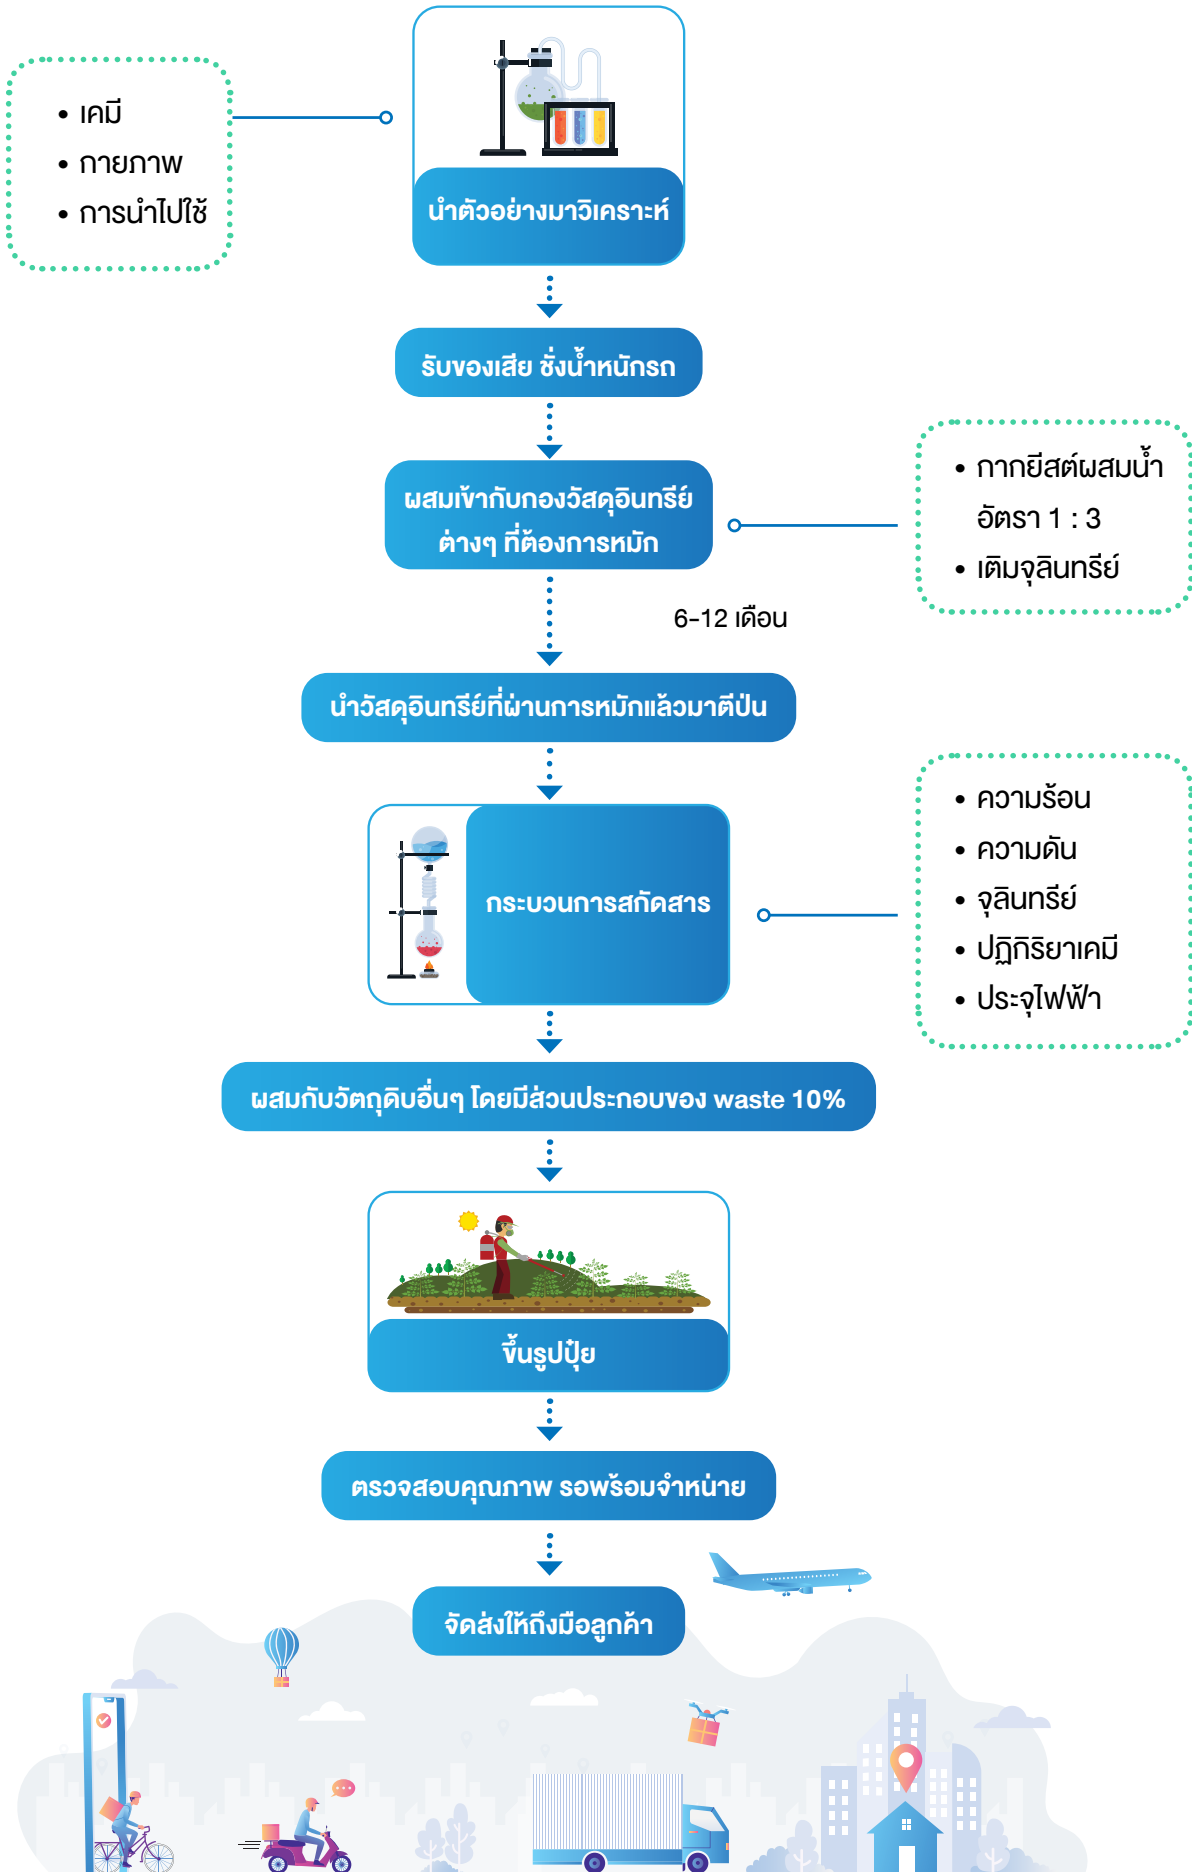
• เคมี
• กายภาพ
• การนำไปใช้

นำตัวอย่างมาวิเคราะห์

รับของเสีย ชั่งน้ำหนักรถ

ผสมเข้ากับกองวัสดุอินทรีย์ต่างๆ ที่ต้องการหมัก

• กากยีสต์ผสมน้ำ อัตรา 1 : 3
• เติมจุลินทรีย์

6-12 เดือน

นำวัสดุอินทรีย์ที่ผ่านการหมักแล้วมาตีป่น

กระบวนการสกัดสาร

• ความร้อน
• ความดัน
• จุลินทรีย์
• ปฏิกิริยาเคมี
• ประจุไฟฟ้า

ผสมกับวัตถุดิบอื่นๆ โดยมีส่วนประกอบของ waste 10%

ขึ้นรูปปุ๋ย

ตรวจสอบคุณภาพ รอพร้อมจำหน่าย

จัดส่งให้ถึงมือลูกค้า